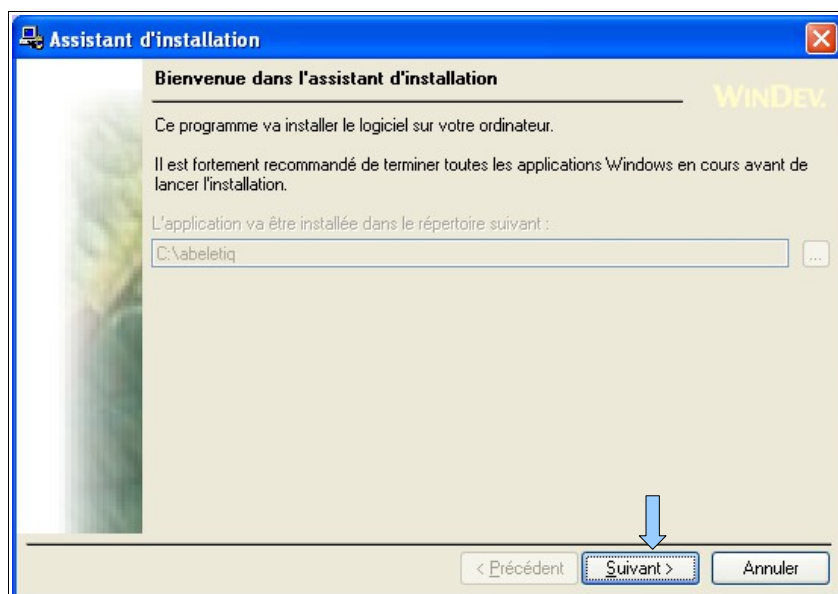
Assistant d'installation

Bienvenue dans l'assistant d'installation

WINDEV

Ce programme va installer le logiciel sur votre ordinateur.

Il est fortement recommandé de terminer toutes les applications Windows en cours avant de lancer l'installation.

L'application va être installée dans le répertoire suivant :

C:\abeletiq

...

< Précédent

Suivant >

Annuler